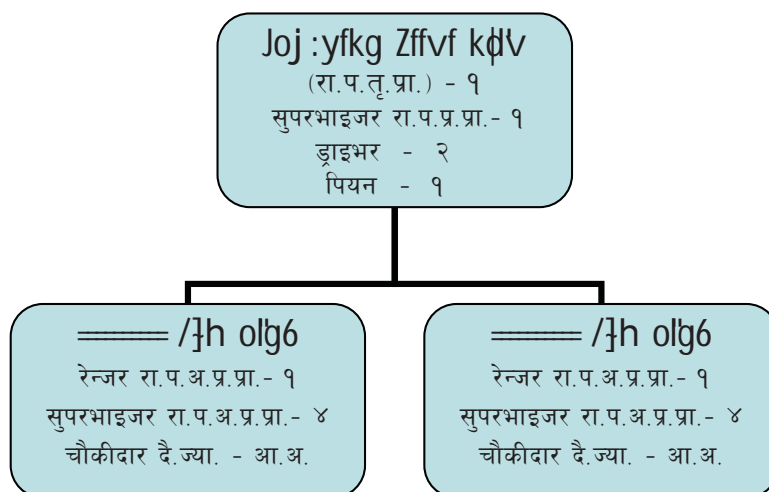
Joj :yfkg Zffvf kþ'v
(रा.प.तृ.प्रा.) - १
सुपरभाइजर रा.प.प्र.प्रा.- १
ड्राइभर - २
पियन - १

======= /]h olg6
रेन्जर रा.प.अ.प्र.प्रा.- १
सुपरभाइजर रा.प.अ.प्र.प्रा.- ४
चौकीदार दै.ज्या. - आ.अ.

======= /]h olg6
रेन्जर रा.प.अ.प्र.प्रा.- १
सुपरभाइजर रा.प.अ.प्र.प्रा.- ४
चौकीदार दै.ज्या. - आ.अ.